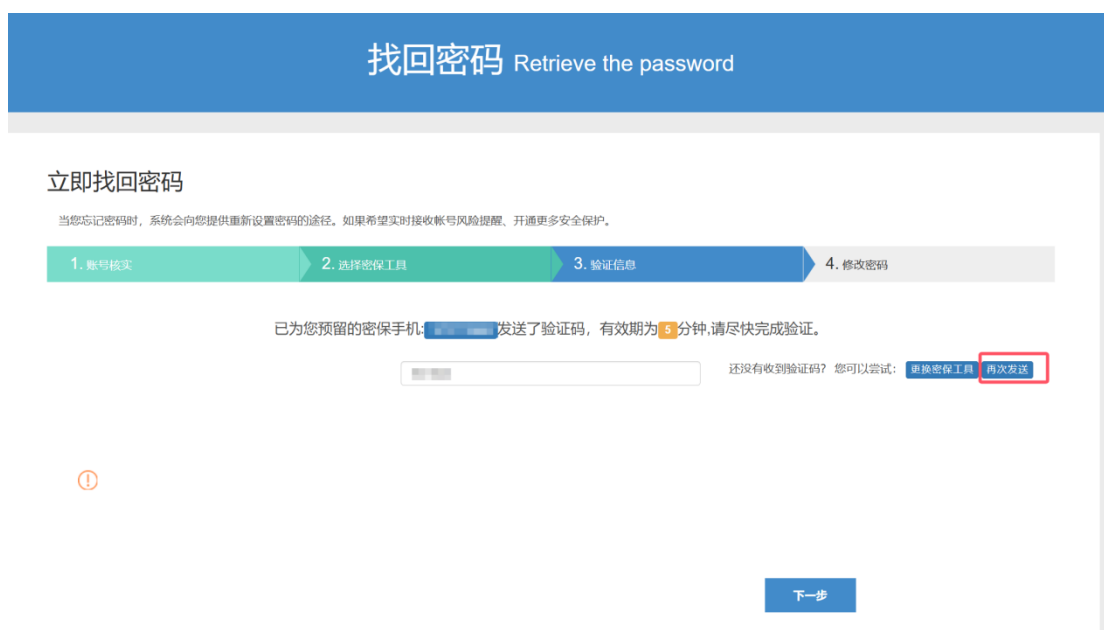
找回密码 Retrieve the password

立即找回密码

当您忘记密码时，系统会向您提供重新设置密码的途径。如果希望实时接收帐号风险提醒、开通更多安全保护。

1. 账号核实
2. 选择密保工具
3. 验证信息
4. 修改密码

已为您预留的密保手机: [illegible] 发送了验证码，有效期为 5 分钟,请尽快完成验证。

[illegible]

还没有收到验证码？您可以尝试：更换密保工具 再次发送

下一步